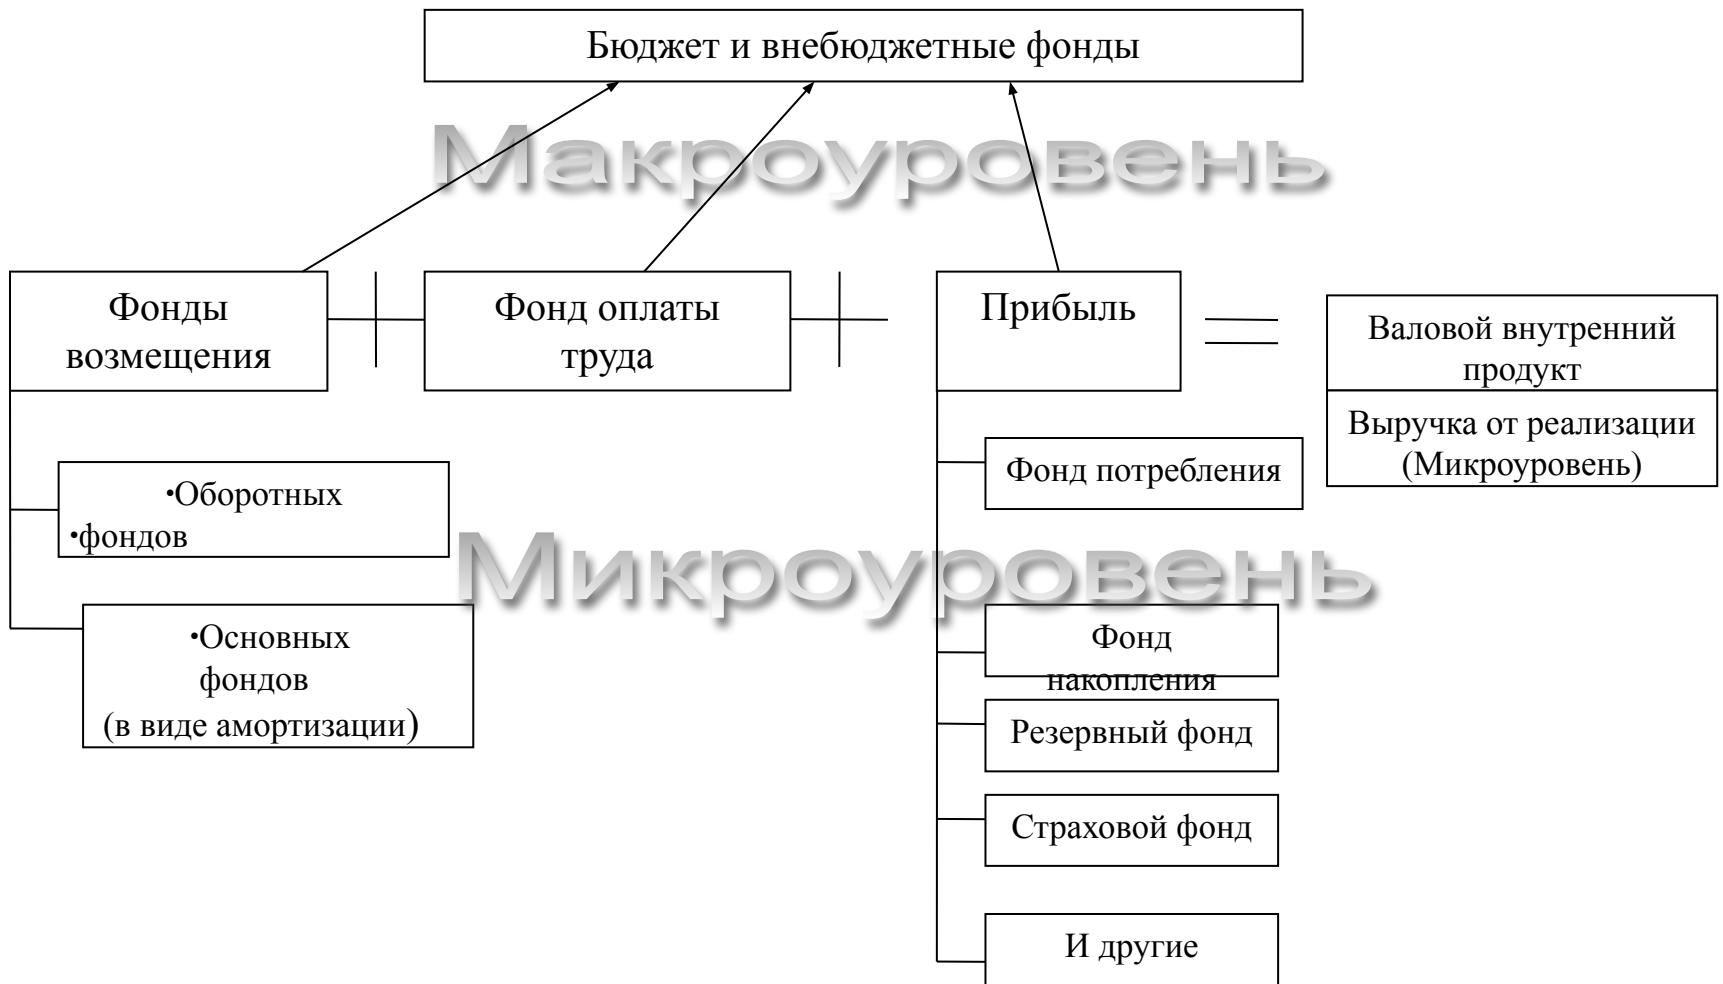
Бюджет и внебюджетные фонды

Макроуровень

Фонды возмещения

Фонд оплаты труда

Прибыль

Валовой внутренний продукт

Выручка от реализации (Микроуровень)

•Оборотных
•фондов

Фонд потребления

Микроуровень

•Основных фондов (в виде амортизации)

Фонд накопления

Резервный фонд

Страховой фонд

И другие